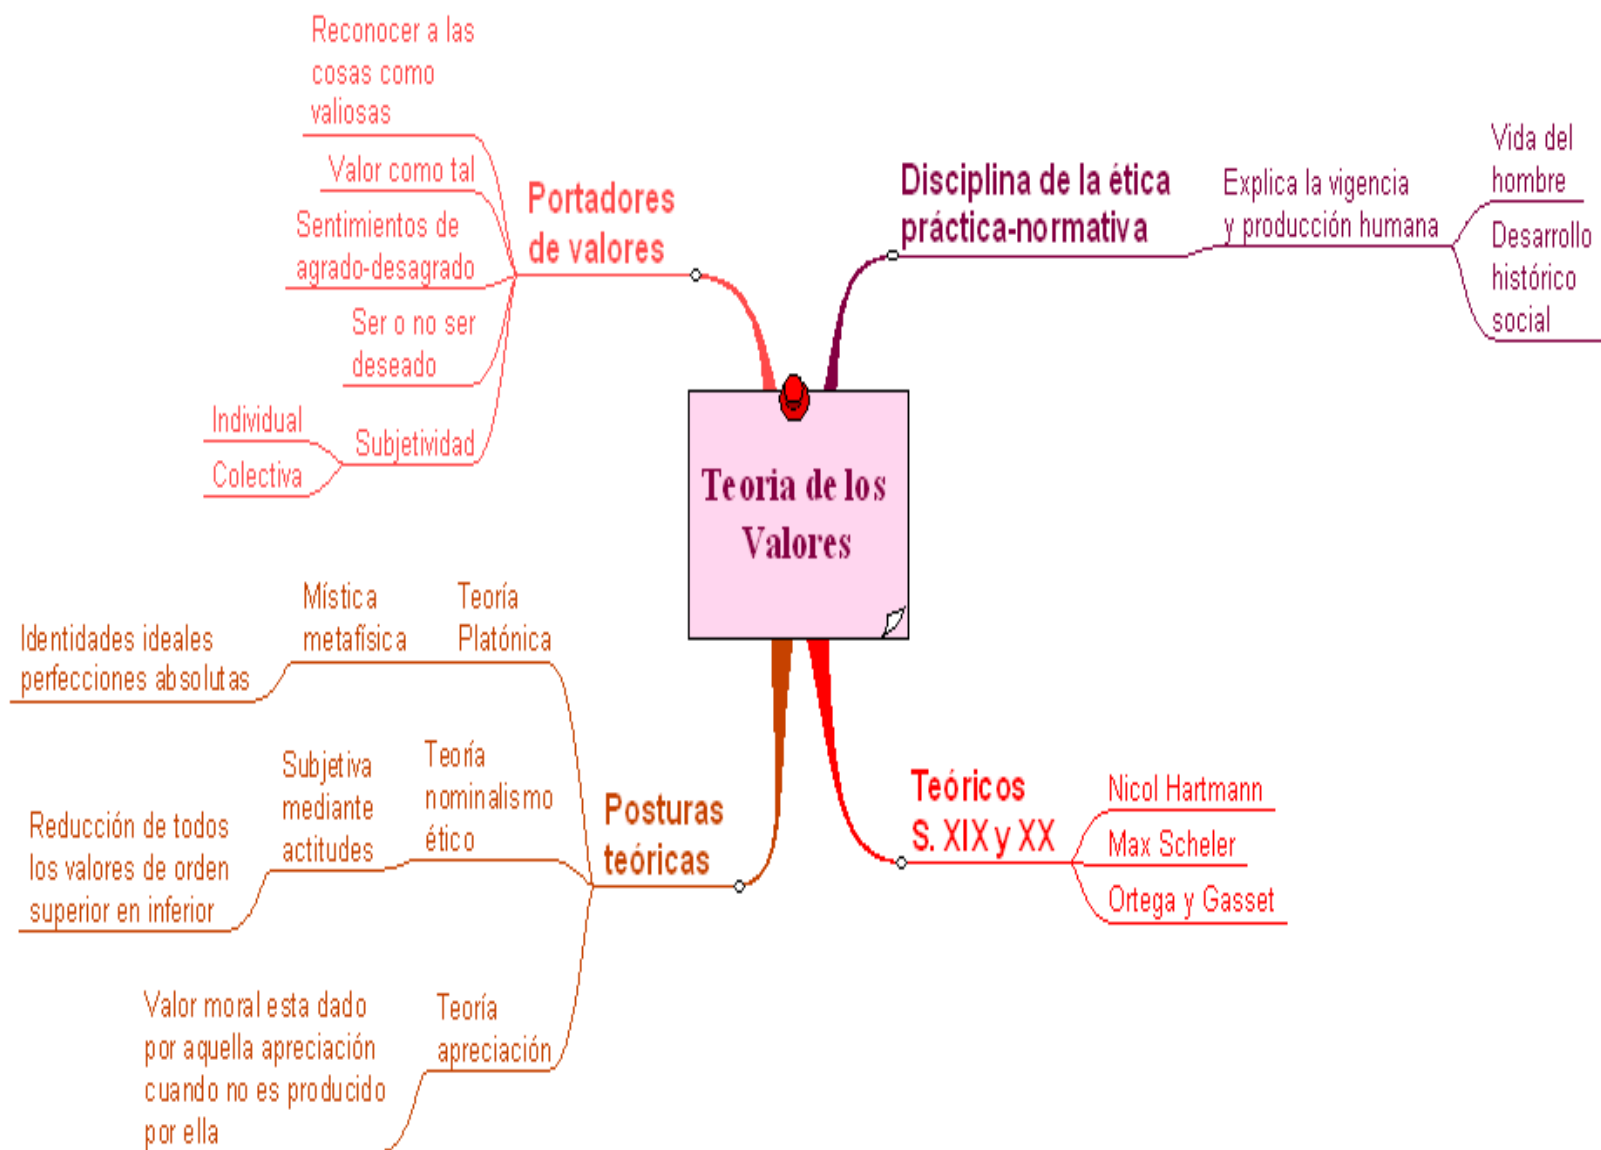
Teoria de los Valores

Portadores de valores

Reconocer a las cosas como valiosas

Valor como tal

Sentimientos de agrado-desagrado

Ser o no ser deseado

Subjetividad

Individual

Colectiva

Disciplina de la ética práctica-normativa

Explica la vigencia y producción humana

Vida del hombre

Desarrollo histórico social

Posturas teóricas

Teoría Platónica

Mística metafísica

Identidades ideales perfecciones absolutas

Teoría nominalismo ético

Subjetiva mediante actitudes

Reducción de todos los valores de orden superior en inferior

Teoría apreciación

Valor moral esta dado por aquella apreciación cuando no es producido por ella

Teóricos S. XIX y XX

Nicol Hartmann

Max Scheler

Ortega y Gasset